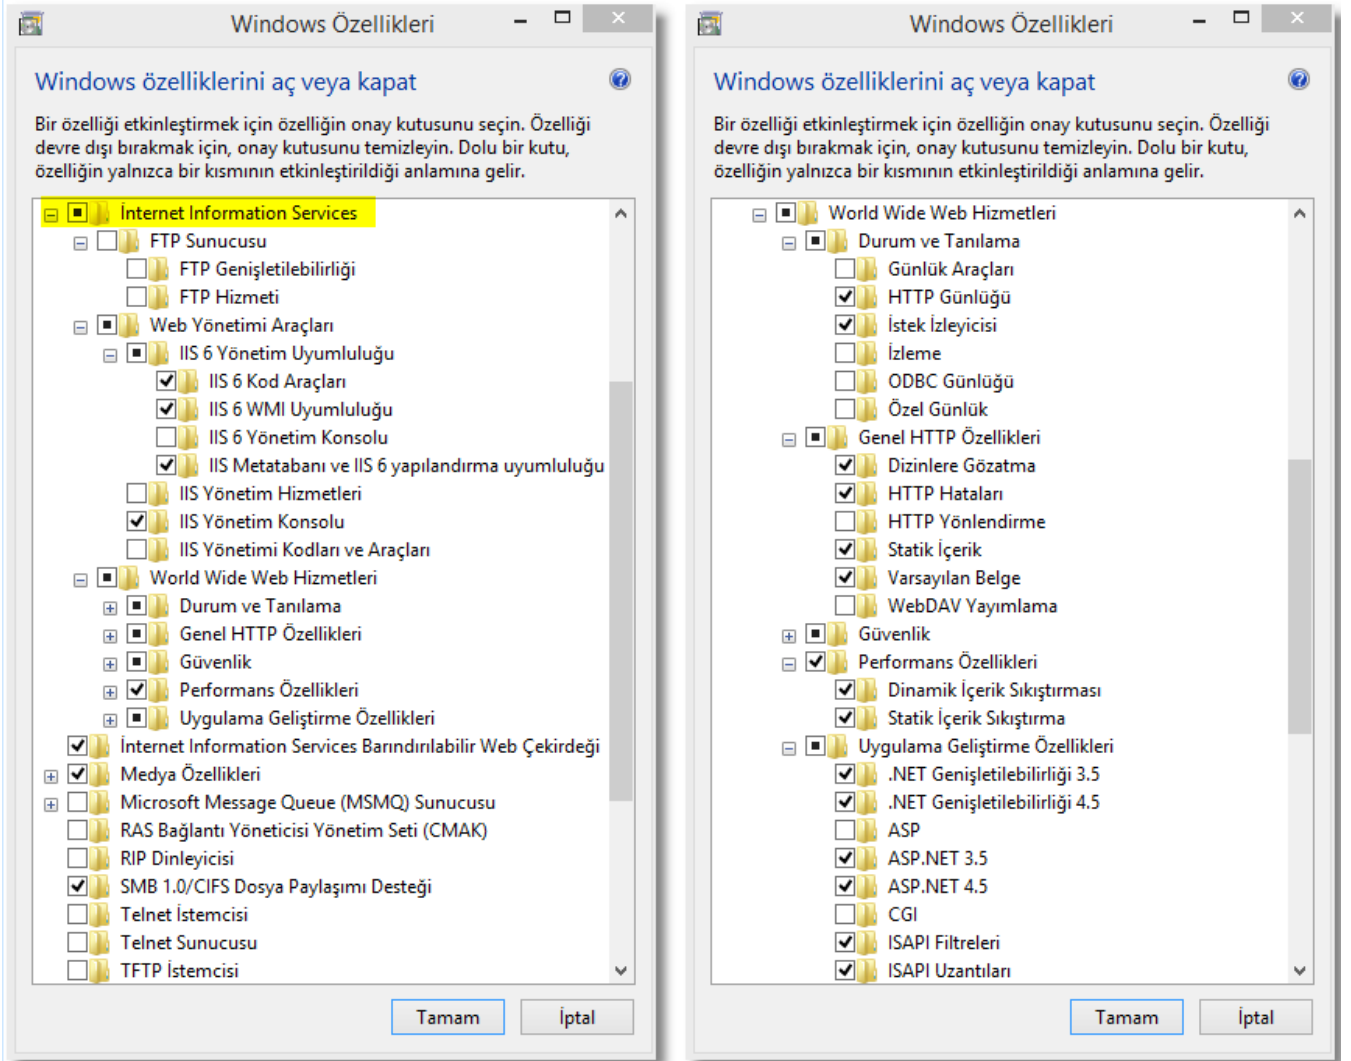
Windows Özellikleri

Windows özelliklerini aç veya kapat

Bir özelliği etkinleştirmek için özelliğin onay kutusunu seçin. Özelliği devre dışı bırakmak için, onay kutusunu temizleyin. Dolu bir kutu, özelliğin yalnızca bir kısmının etkinleştirildiği anlamına gelir.

İnternet Information Services
FTP Sunucusu
FTP Genişletilebilirliği
FTP Hizmeti
Web Yönetimi Araçları
IIS 6 Yönetim Uyumluluğu
IIS 6 Kod Araçları
IIS 6 WMI Uyumluluğu
IIS 6 Yönetim Konsolu
IIS Metatabanı ve IIS 6 yapılandırma uyumluluğu
IIS Yönetim Hizmetleri
IIS Yönetim Konsolu
IIS Yönetimi Kodları ve Araçları
World Wide Web Hizmetleri
Durum ve Tanılama
Genel HTTP Özellikleri
Güvenlik
Performans Özellikleri
Uygulama Geliştirme Özellikleri
İnternet Information Services Barındırılabilir Web Çekirdeği
Medya Özellikleri
Microsoft Message Queue (MSMQ) Sunucusu
RAS Bağlantı Yöneticisi Yönetim Seti (CMAK)
RIP Dinleyicisi
SMB 1.0/CIFS Dosya Paylaşımı Desteği
Telnet İstemcisi
Telnet Sunucusu
TFTP İstemcisi

Tamam
İptal

Windows Özellikleri

Windows özelliklerini aç veya kapat

Bir özelliği etkinleştirmek için özelliğin onay kutusunu seçin. Özelliği devre dışı bırakmak için, onay kutusunu temizleyin. Dolu bir kutu, özelliğin yalnızca bir kısmının etkinleştirildiği anlamına gelir.

World Wide Web Hizmetleri
Durum ve Tanılama
Günlük Araçları
HTTP Günlüğü
İstek İzleyicisi
İzleme
ODBC Günlüğü
Özel Günlük
Genel HTTP Özellikleri
Dizinlere Gözatma
HTTP Hataları
HTTP Yönlendirme
Statik İçerik
Varsayılan Belge
WebDAV Yayımlama
Güvenlik
Performans Özellikleri
Dinamik İçerik Sıkıştırması
Statik İçerik Sıkıştırma
Uygulama Geliştirme Özellikleri
.NET Genişletilebilirliği 3.5
.NET Genişletilebilirliği 4.5
ASP
ASP.NET 3.5
ASP.NET 4.5
CGI
ISAPI Filtreleri
ISAPI Uzantıları

Tamam
İptal